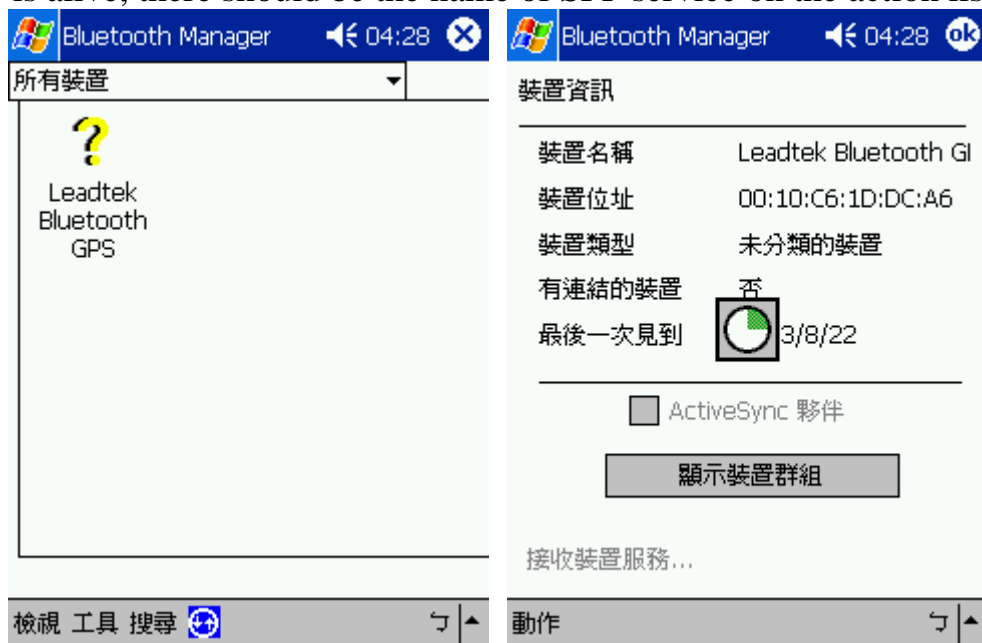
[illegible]

Bluetooth Manager 04:28

所有裝置

?

Leadtek Bluetooth GPS

檢視 工具 搜尋

Bluetooth Manager 04:28 ok

裝置資訊

裝置名稱 Leadtek Bluetooth GI

裝置位址 00:10:C6:1D:DC:A6

裝置類型 未分類的裝置

有連結的裝置 否

最後一次見到 3/8/22

ActiveSync 夥伴

顯示裝置群組

接收裝置服務...

動作